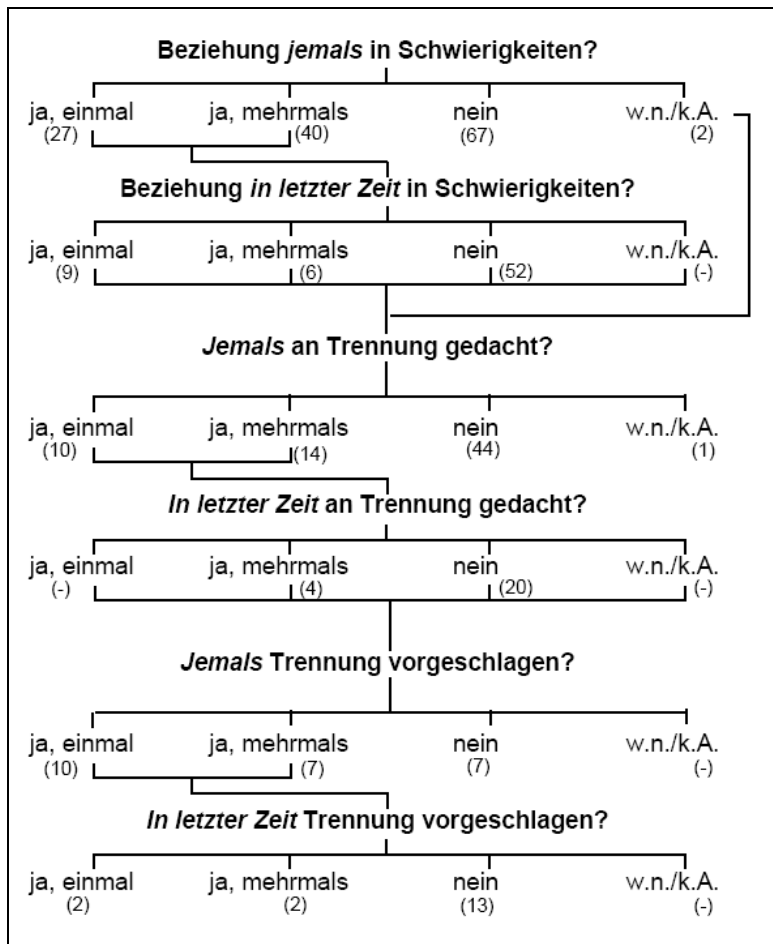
Beziehung *jemals* in Schwierigkeiten?

ja, einmal (27)
ja, mehrmals (40)
nein (67)
w.n./k.A. (2)

Beziehung *in letzter Zeit* in Schwierigkeiten?

ja, einmal (9)
ja, mehrmals (6)
nein (52)
w.n./k.A. (-)

*Jemals* an Trennung gedacht?

ja, einmal (10)
ja, mehrmals (14)
nein (44)
w.n./k.A. (1)

*In letzter Zeit* an Trennung gedacht?

ja, einmal (-)
ja, mehrmals (4)
nein (20)
w.n./k.A. (-)

*Jemals* Trennung vorgeschlagen?

ja, einmal (10)
ja, mehrmals (7)
nein (7)
w.n./k.A. (-)

*In letzter Zeit* Trennung vorgeschlagen?

ja, einmal (2)
ja, mehrmals (2)
nein (13)
w.n./k.A. (-)